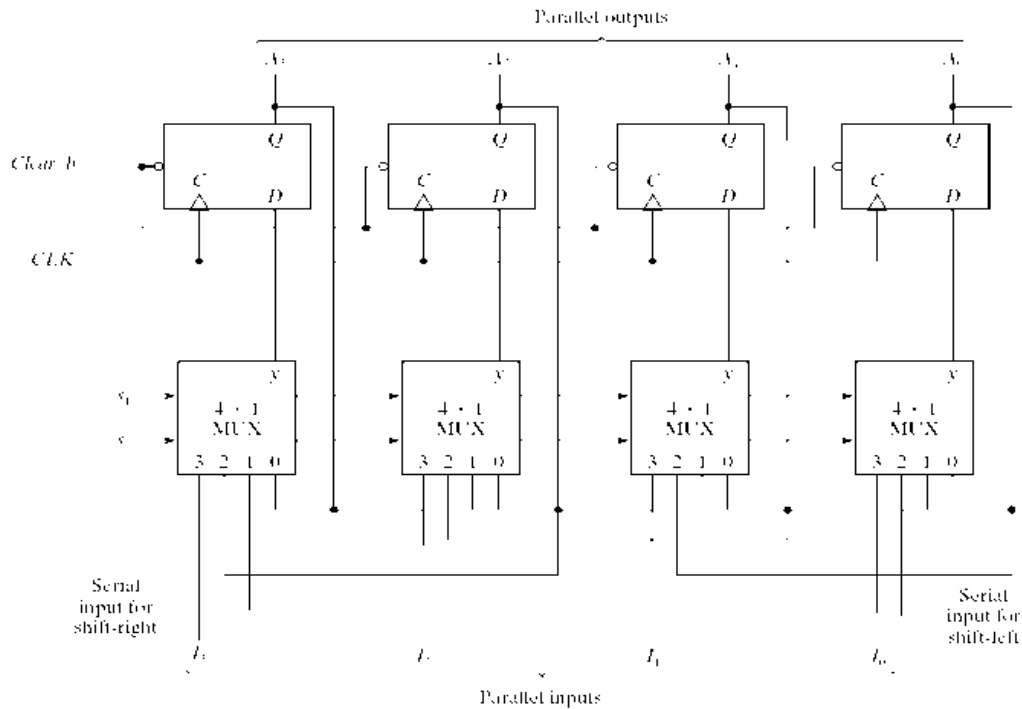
Parallel outputs

$A_3$

$A_2$

$A_1$

$A_0$

Clear_b

CLK

Q

C

D

Q

C

D

Q

C

D

Q

C

D

$s_1$

$s_0$

y

4 × 1
MUX

3 2 1 0

y

4 × 1
MUX

3 2 1 0

y

4 × 1
MUX

3 2 1 0

y

4 × 1
MUX

3 2 1 0

Serial input for shift-right

Serial input for shift-left

$I_3$

$I_2$

$I_1$

$I_0$

Parallel inputs